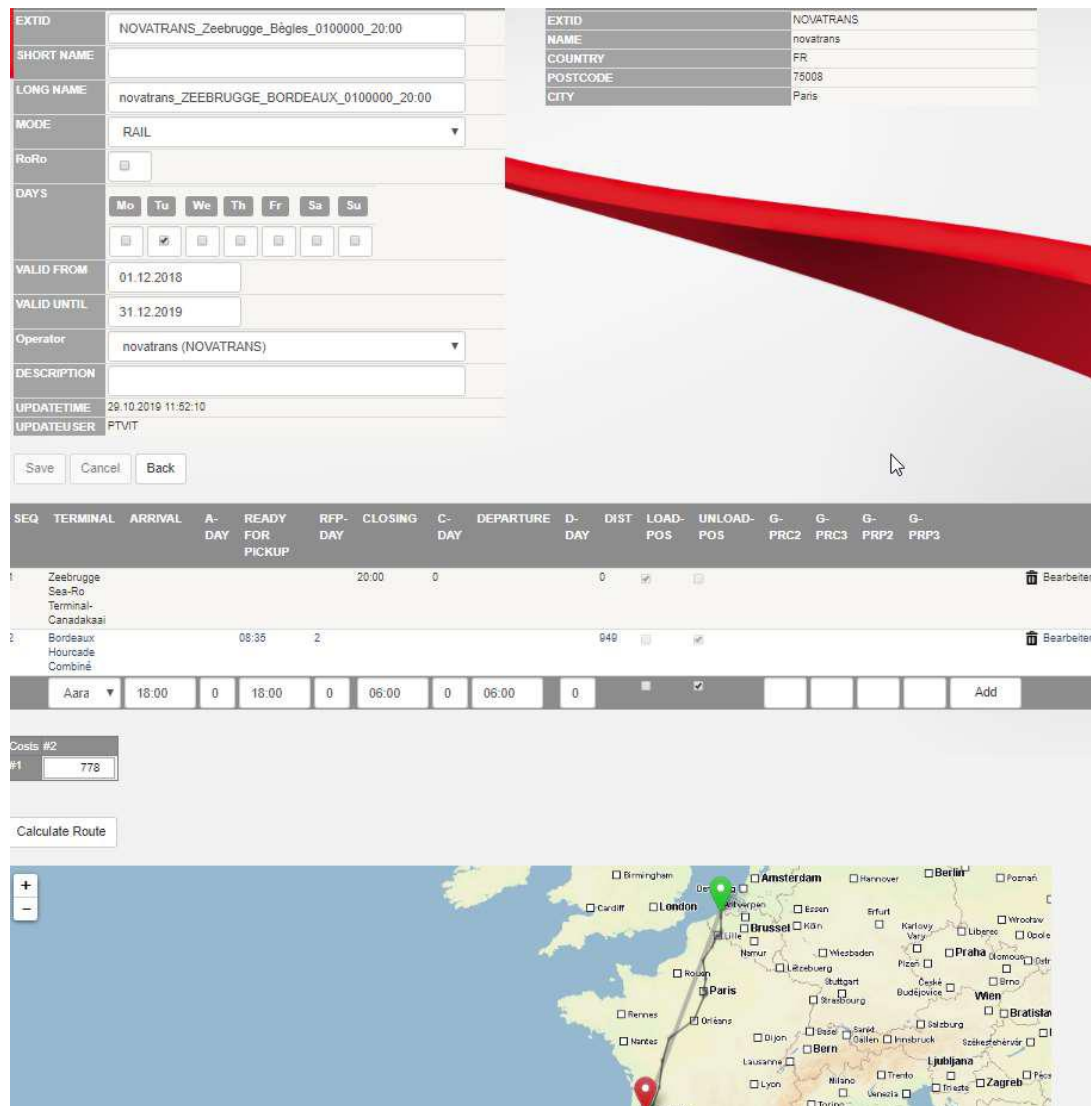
| EXTID | NOVATRANS_Zeebrugge_Bègles_0100000_20:00 |
|---|---|
| SHORT NAME | |
| LONG NAME | novatrans_ZEEBRUGGE_BORDEAUX_0100000_20:00 |
| MODE | RAIL |
| RoRo | |
| DAYS | Mo Tu We Th Fr Sa Su |
| VALID FROM | 01.12.2018 |
| VALID UNTIL | 31.12.2019 |
| Operator | novatrans (NOVATRANS) |
| DESCRIPTION | |
| UPDATETIME | 29.10.2019 11:52:10 |
| UPDATEUSER | PTVIT |

| EXTID | NOVATRANS |
|---|---|
| NAME | novatrans |
| COUNTRY | FR |
| POSTCODE | 75008 |
| CITY | Paris |

Save Cancel Back

| SEQ | TERMINAL | ARRIVAL | A-DAY | READY FOR PICKUP | RFP-DAY | CLOSING | C-DAY | DEPARTURE | D-DAY | DIST | LOAD-POS | UNLOAD-POS | G-PRC2 | G-PRC3 | G-PRP2 | G-PRP3 | |
|---|---|---|---|---|---|---|---|---|---|---|---|---|---|---|---|---|---|
| 1 | Zeebrugge Sea-Ro Terminal-Canadakaai | | | | | 20:00 | 0 | | | 0 | | | | | | | Bearbeiten |
| 2 | Bordeaux Hourcade Combiné | | | 08:35 | 2 | | | | | 949 | | | | | | | Bearbeiten |
| | Aara | 18:00 | 0 | 18:00 | 0 | 06:00 | 0 | 06:00 | 0 | | | | | | | | Add |

Costs #2
#1 778

Calculate Route

+
−
Birmingham Cardiff London Amsterdam Hannover Berlin Poznań Antwerpen Essen Erfurt Wrocław Brussel Köln Karlovy Vary Liberec Opole Lille Namur Wiesbaden Praha Olomouc Ostr Lëtzebuerg Plzeň Brno Rouen Stuttgart České Budějovice Wien Paris Strasbourg Bratisla Rennes Orléans Basel Sankt Gallen Salzburg Nantes Dijon Innsbruck Székesfehérvár Bern Lausanne Ljubljana Lyon Trento Milano Venezia Trieste Zagreb Pécs Torino